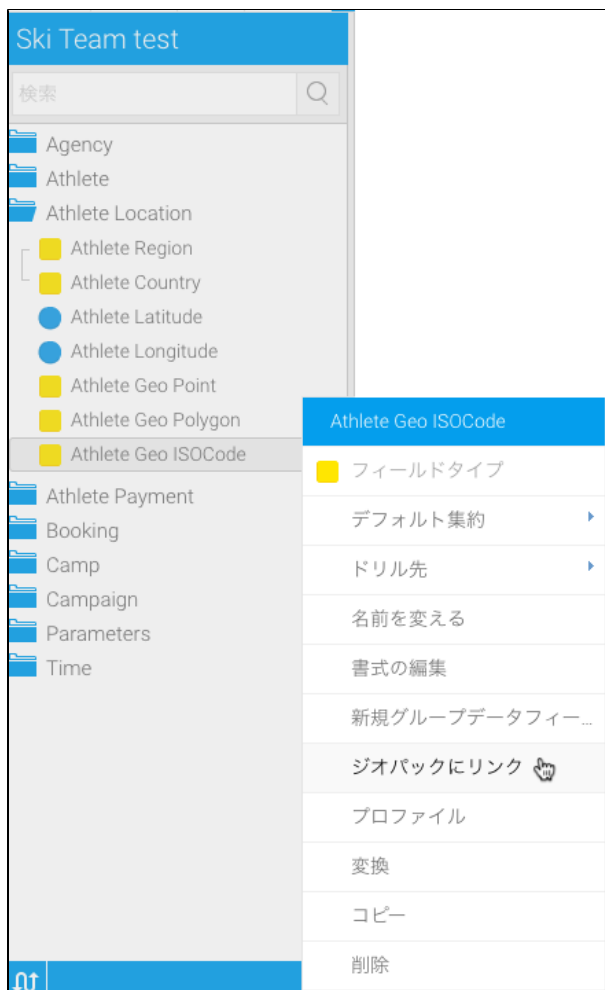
Ski Team test

検索

Agency
Athlete
Athlete Location
Athlete Region
Athlete Country
Athlete Latitude
Athlete Longitude
Athlete Geo Point
Athlete Geo Polygon
Athlete Geo ISOCode
Athlete Payment
Booking
Camp
Campaign
Parameters
Time

Athlete Geo ISOCode
フィールドタイプ
デフォルト集約
ドリル先
名前を変える
書式の編集
新規グループデータフィー...
ジオパックにリンク
プロファイル
変換
コピー
削除